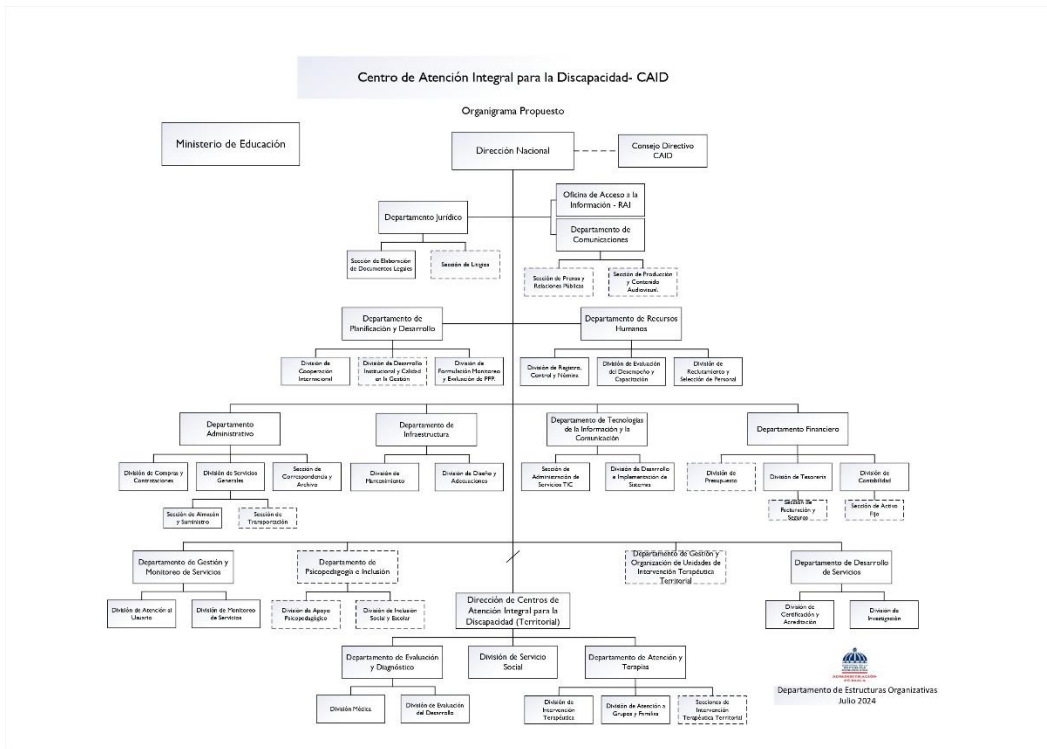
Centro de Atención Integral para la Discapacidad- CAID

Organigrama Propuesto

Ministerio de Educación

Dirección Nacional

Consejo Directivo CAID

Oficina de Acceso a la Información - RAI

Departamento Jurídico

Departamento de Comunicaciones

Sección de Elaboración de Documentos Legales

Sección de Litigios

Sección de Prensa y Relaciones Públicas

Sección de Producción y Contenido Audiovisual.

Departamento de Planificación y Desarrollo

Departamento de Recursos Humanos

División de Cooperación Internacional

División de Desarrollo Institucional y Calidad en la Gestión

División de Formulación Monitoreo y Evaluación de PPP.

División de Registro, Control y Nómina

División de Evaluación del Desempeño y Capacitación

División de Reclutamiento y Selección de Personal

Departamento Administrativo

Departamento de Infraestructura

Departamento de Tecnologías de la Información y la Comunicación

Departamento Financiero

División de Compras y Contrataciones

División de Servicios Generales

Sección de Correspondencia y Archivo

División de Mantenimiento

División de Diseño y Adecuaciones

Sección de Administración de Servicios TIC

División de Desarrollo e Implementación de Sistemas

División de Presupuesto

División de Tesorería

División de Contabilidad

Sección de Almacén y Suministro

Sección de Transportación

Sección de Recaudación y Seguros

Sección de Activos Fijo

Departamento de Gestión y Monitoreo de Servicios

Departamento de Psicopedagogía e Inclusión

Departamento de Gestión y Organización de Unidades de Intervención Terapéutica Territorial

Departamento de Desarrollo de Servicios

División de Atención al Usuario

División de Monitoreo de Servicios

División de Apoyo Psicopedagógico

División de Inclusión Social y Escolar

Dirección de Centros de Atención Integral para la Discapacidad (Territorial)

División de Certificación y Acreditación

División de Investigación

Departamento de Evaluación y Diagnóstico

División de Servicio Social

Departamento de Atención y Terapias

División Médica

División de Evaluación del Desarrollo

División de Intervención Terapéutica

División de Atención a Grupos y Familias

Secciones de Intervención Terapéutica Territorial

Departamento de Estructuras Organizativas
Julio 2024